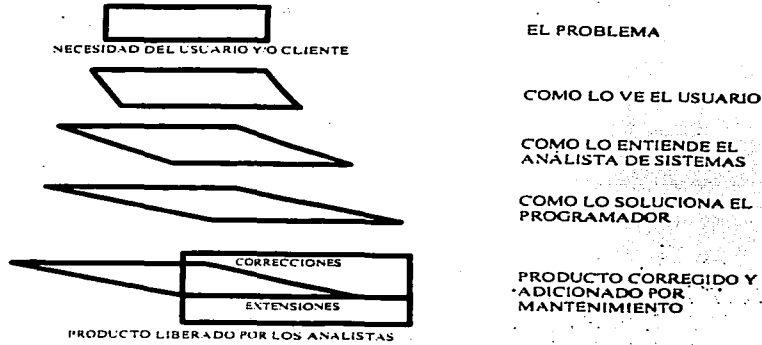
NECESIDAD DEL USUARIO Y/O CLIENTE

EL PROBLEMA

COMO LO VE EL USUARIO

COMO LO ENTIENDE EL ANÁLISTA DE SISTEMAS

COMO LO SOLUCIONA EL PROGRAMADOR

CORRECCIONES

EXTENSIONES

PRODUCTO CORREGIDO Y ADICIONADO POR MANTENIMIENTO

PRODUCTO LIBERADO POR LOS ANALISTAS